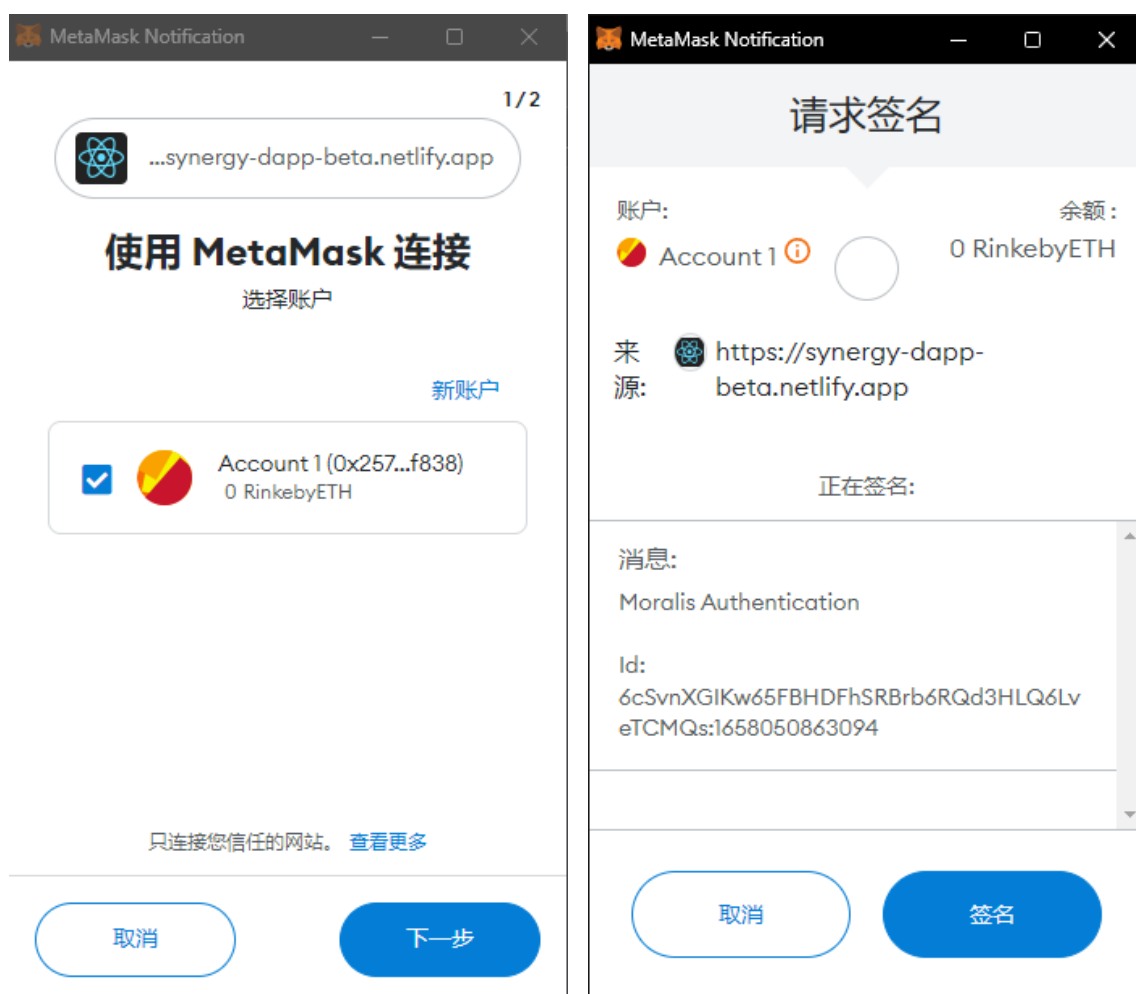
MetaMask Notification

1/2

...synergy-dapp-beta.netlify.app

使用 MetaMask 连接

选择账户

新账户

Account 1 (0x257...f838)
0 RinkebyETH

只连接您信任的网站。 查看更多

取消

下一步

MetaMask Notification

请求签名

账户:
Account 1

余额:
0 RinkebyETH

来源: https://synergy-dapp-beta.netlify.app

正在签名:

消息:
Moralis Authentication

Id:
6cSvnXGIKw65FBHDFhSRBrb6RQd3HLQ6LveTCMQs:1658050863094

取消

签名